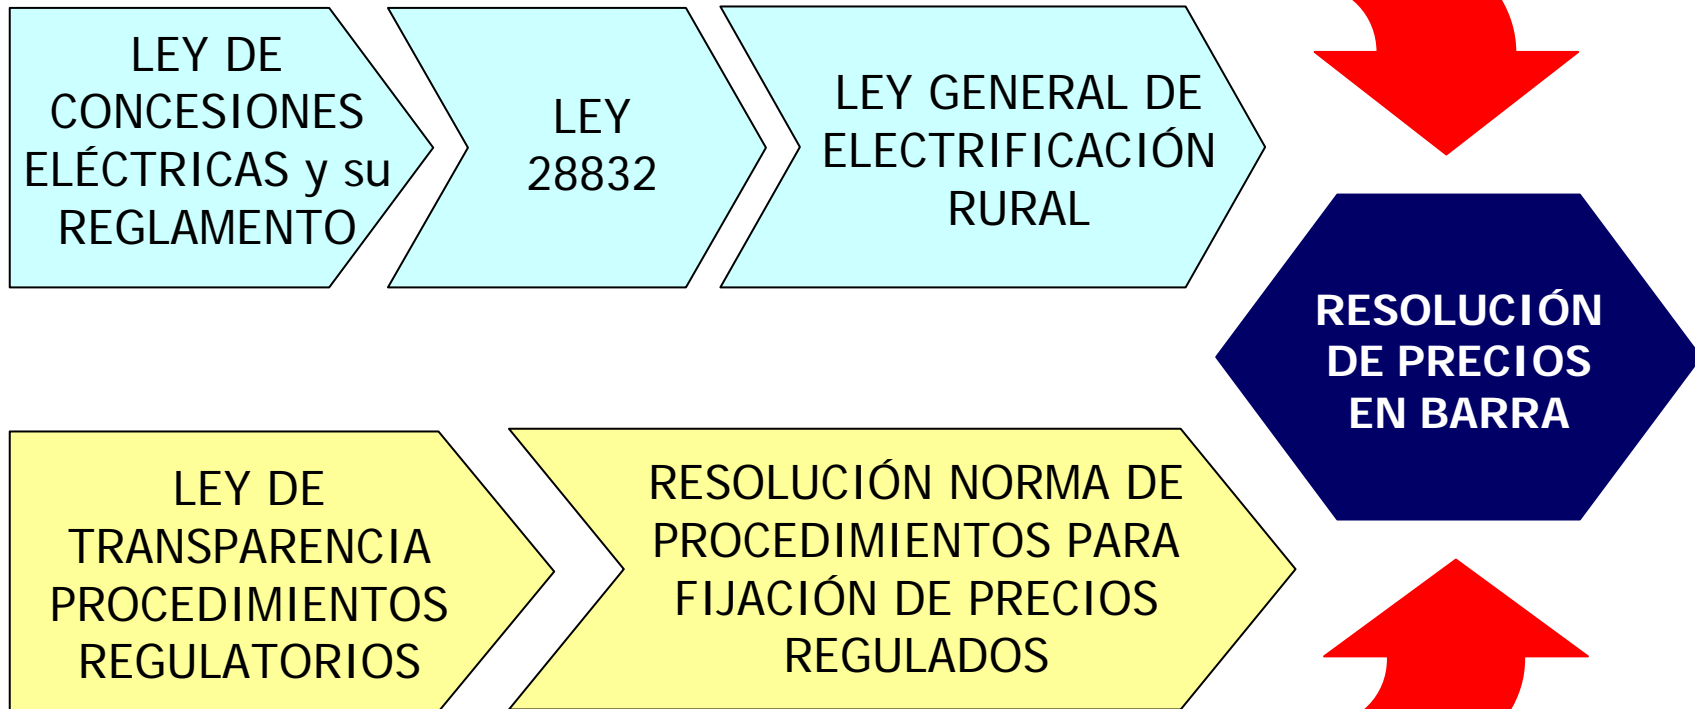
LEY DE CONCESIONES ELÉCTRICAS y su REGLAMENTO

LEY 28832

LEY GENERAL DE ELECTRIFICACIÓN RURAL

RESOLUCIÓN DE PRECIOS EN BARRA

LEY DE TRANSPARENCIA PROCEDIMIENTOS REGULATORIOS

RESOLUCIÓN NORMA DE PROCEDIMIENTOS PARA FIJACIÓN DE PRECIOS REGULADOS